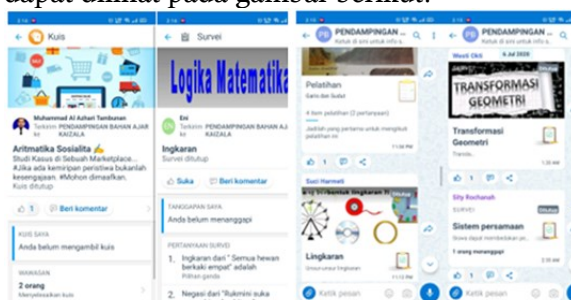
dapat dilihat pada gambar berikut.

Kuis

Muhammad Al Azhari Tambunan
Terkirim PENDAMPINGAN BAHAN AJAR ke KAIZALA

Aritmatika Sosialita ✍
Studi Kasus di Sebuah Marketplace... #Jika ada kemiripan peristiwa bukanlah kesengajaan. #Mohon dimaafkan.
Kuis ditutup

1 Beri komentar

KUIS SAYA
Anda belum mengambil kuis

WAWASAN
2 orang
Menyelesaikan kuis

Survei

Logika Matematika

Eni
Terkirim PENDAMPINGAN BAHAN AJAR ke KAIZALA

Ingkaran
Survei ditutup

Suka Beri komentar

TANGGAPAN SAYA
Anda belum menanggapi

PERTANYAAN SURVEI
1. Ingkaran dari " Semua hewan berkaki empat" adalah
Pilihan ganda
2. Negasi dari "Rukmini suka

PENDAMPINGAN ...
Ketuk di sini untuk info...

Pelatihan
Garis dan Sudut
Jadilah yang pertama untuk mengikuti pelatihan ini

1

Suci Harmeli

Lingkaran
Unsur-unsur lingkaran

Ketik pesan

PENDAMPINGAN ...
Ketuk di sini untuk info...

6 Jul 2020

TRANSFORMASI GEOMETRI

Transformasi Geometri

1

Sity Rochanah
SURVEI
Sistem persamaan

1 orang menanggapi

Ketik pesan